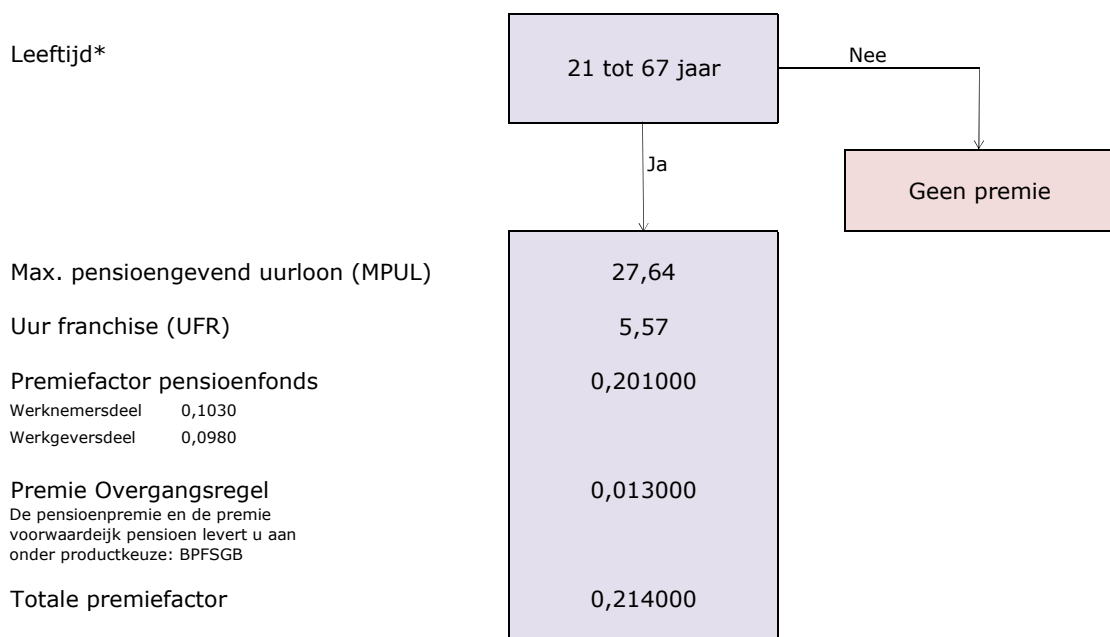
Leeftijd*

21 tot 67 jaar

Nee

Geen premie

Ja

Max. pensioengevend uurloon (MPUL)

27,64

Uur franchise (UFR)

5,57

Premiefactor pensioenfonds

0,201000

Werknemersdeel 0,1030

Werkgeversdeel 0,0980

Premie Overgangsregel

De pensioenpremie en de premie voorwaardeijk pensioen levert u aan onder productkeuze: BPFSGB

0,013000

Totale premiefactor

0,214000